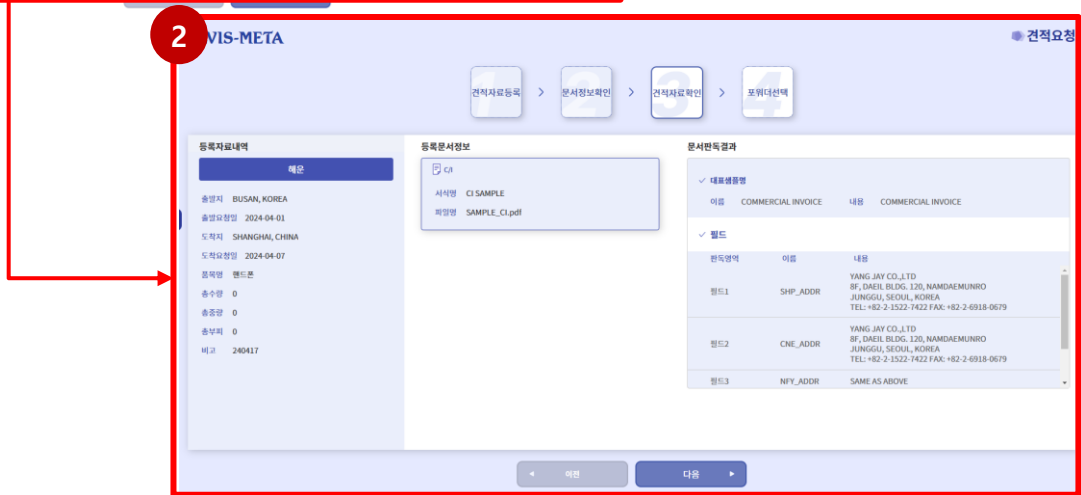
2

VIS-META

견적요청

1 견적자료등록
2 문서정보확인
3 견적자료확인
4 포워더선택

등록자료내역

해운

출발지 BUSAN, KOREA
출발요청일 2024-04-01
도착지 SHANGHAI, CHINA
도착요청일 2024-04-07
품목명 핸드폰
총수량 0
총중량 0
총부피 0
비고 240417

등록문서정보

C/I
서식명 CI SAMPLE
파일명 SAMPLE_CI.pdf

문서판독결과

대표샘플명
이름 COMMERCIAL INVOICE 내용 COMMERCIAL INVOICE

필드

| 판독영역 | 이름 | 내용 |
|---|---|---|
| 필드1 | SHP_ADDR | YANG JAY CO.,LTD 8F, DAEIL BLDG. 120, NAMDAEMUNRO JUNGGU, SEOUL, KOREA TEL: +82-2-1522-7422 FAX: +82-2-6918-0679 |
| 필드2 | CNE_ADDR | YANG JAY CO.,LTD 8F, DAEIL BLDG. 120, NAMDAEMUNRO JUNGGU, SEOUL, KOREA TEL: +82-2-1522-7422 FAX: +82-2-6918-0679 |
| 필드3 | NFY_ADDR | SAME AS ABOVE |

◄ 이전
다음 ►